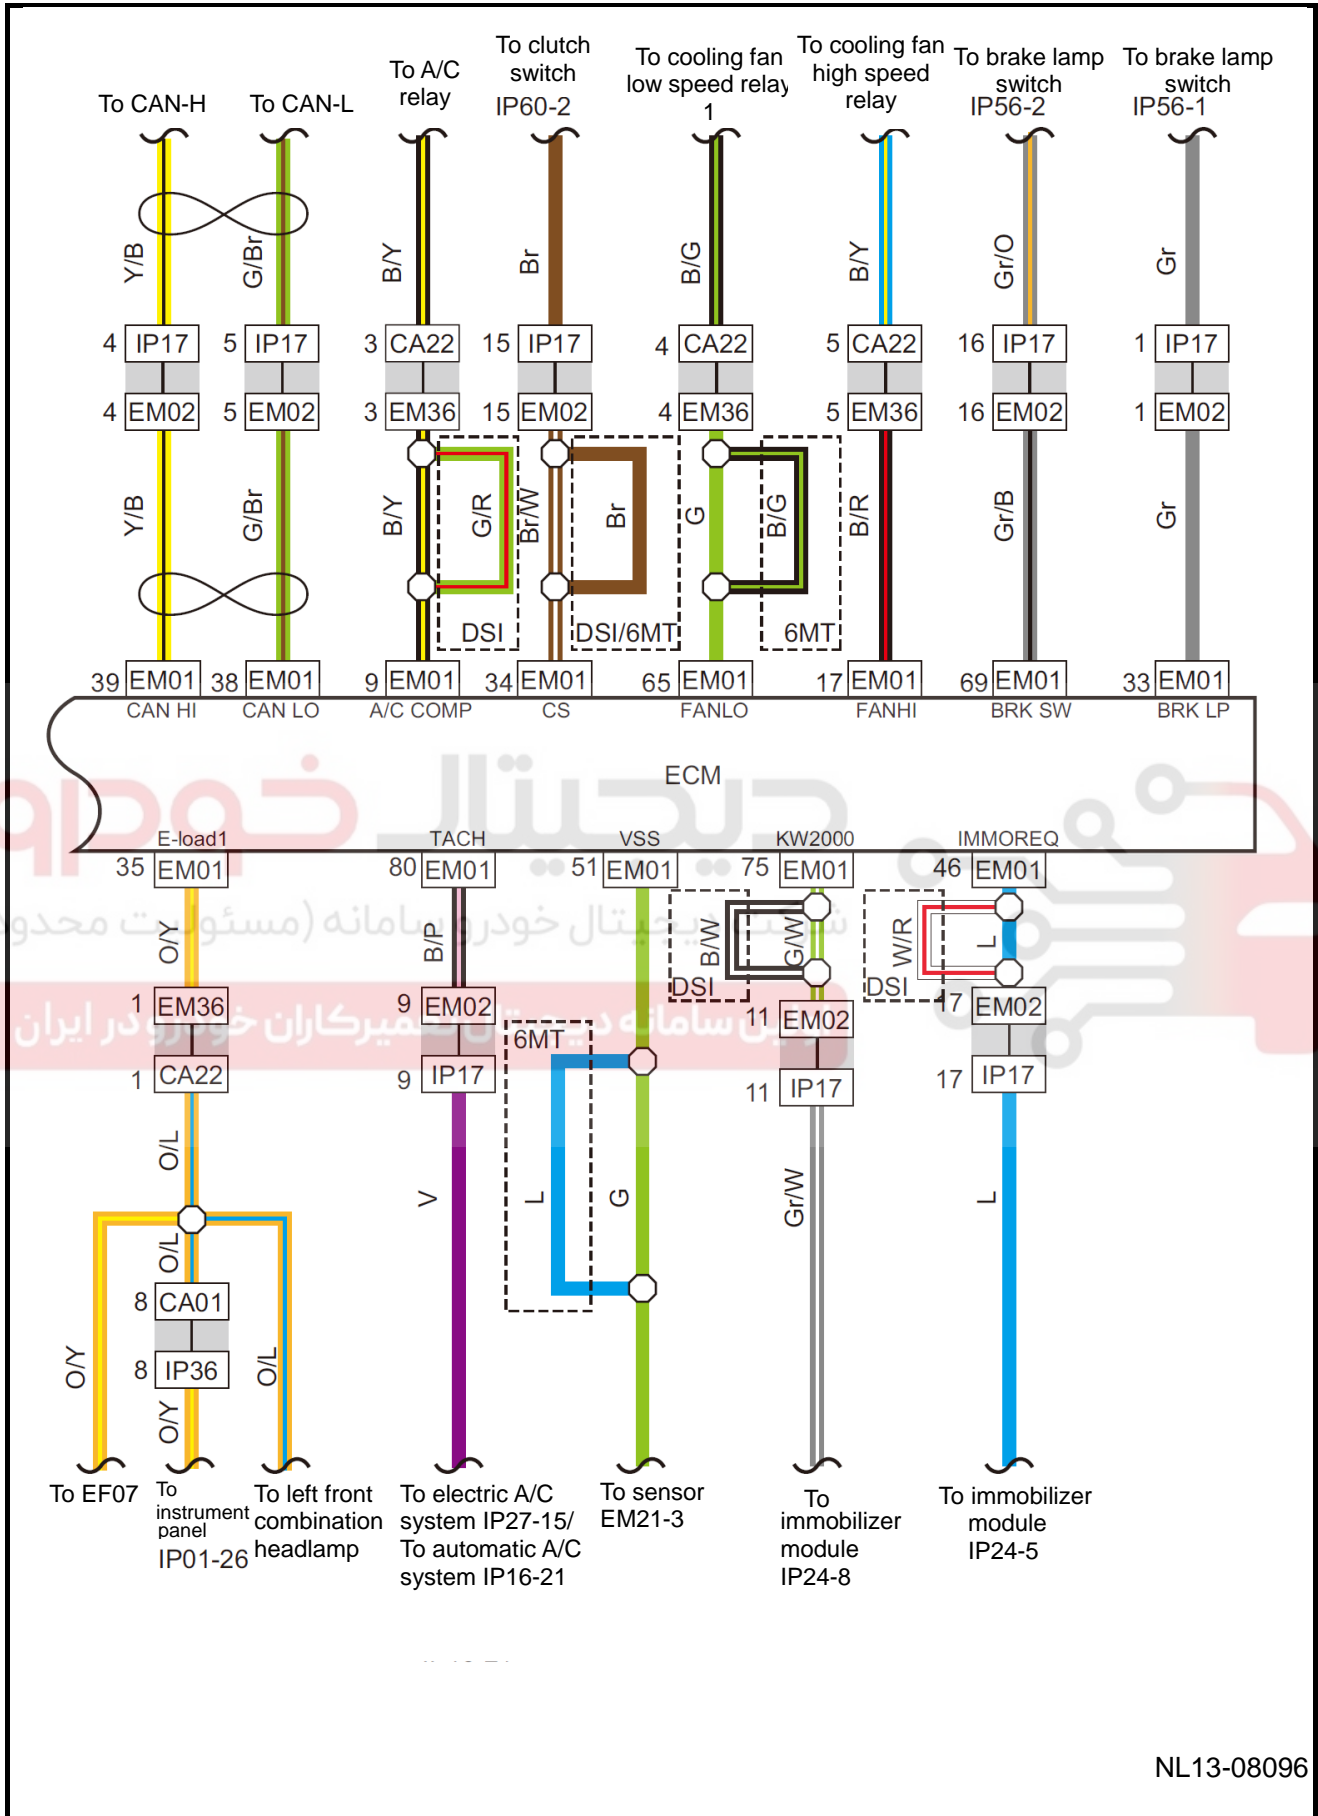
To CAN-H
To CAN-L
To A/C relay
To clutch switch IP60-2
To cooling fan low speed relay 1
To cooling fan high speed relay
To brake lamp switch IP56-2
To brake lamp switch IP56-1

Y/B
G/Br
B/Y
Br
B/G
B/Y
Gr/O
Gr

4 IP17
5 IP17
3 CA22
15 IP17
4 CA22
5 CA22
16 IP17
1 IP17

4 EM02
5 EM02
3 EM36
15 EM02
4 EM36
5 EM36
16 EM02
1 EM02

Y/B
G/Br
B/Y
G/R
Br/W
Br
G
B/G
B/R
Gr/B
Gr

DSI
DSI/6MT
6MT

39 EM01
38 EM01
9 EM01
34 EM01
65 EM01
17 EM01
69 EM01
33 EM01

CAN HI
CAN LO
A/C COMP
CS
FANLO
FANHI
BRK SW
BRK LP

ECM

E-load1
TACH
VSS
KW2000
IMMOREQ

35 EM01
80 EM01
51 EM01
75 EM01
46 EM01

O/Y
B/P
B/W
G/W
W/R
L
DSI
DSI

1 EM36
9 EM02
6MT
11 EM02
17 EM02

1 CA22
9 IP17
11 IP17
17 IP17

O/L
V
L
G
Gr/W
L

O/L
8 CA01
8 IP36
O/Y
O/L
O/Y

To EF07
To instrument panel IP01-26
To left front combination headlamp
To electric A/C system IP27-15/ To automatic A/C system IP16-21
To sensor EM21-3
To immobilizer module IP24-8
To immobilizer module IP24-5

NL13-08096